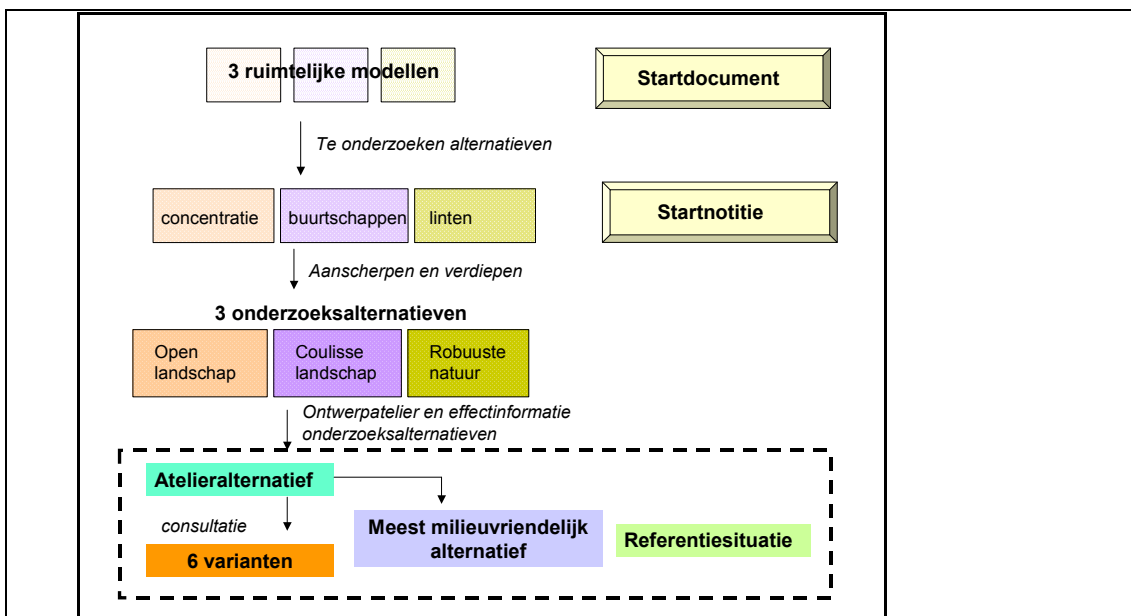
3 ruimtelijke modellen

Startdocument

Te onderzoeken alternatieven

concentratie

buurtschappen

linten

Startnotitie

Aanscherpen en verdiepen

3 onderzoeksalternatieven

Open landschap

Coulisse landschap

Robuuste natuur

Ontwerpatelier en effectinformatie onderzoeksalternatieven

Atelieralternatief

consultatie

6 varianten

Meest milieuvriendelijk alternatief

Referentiesituatie